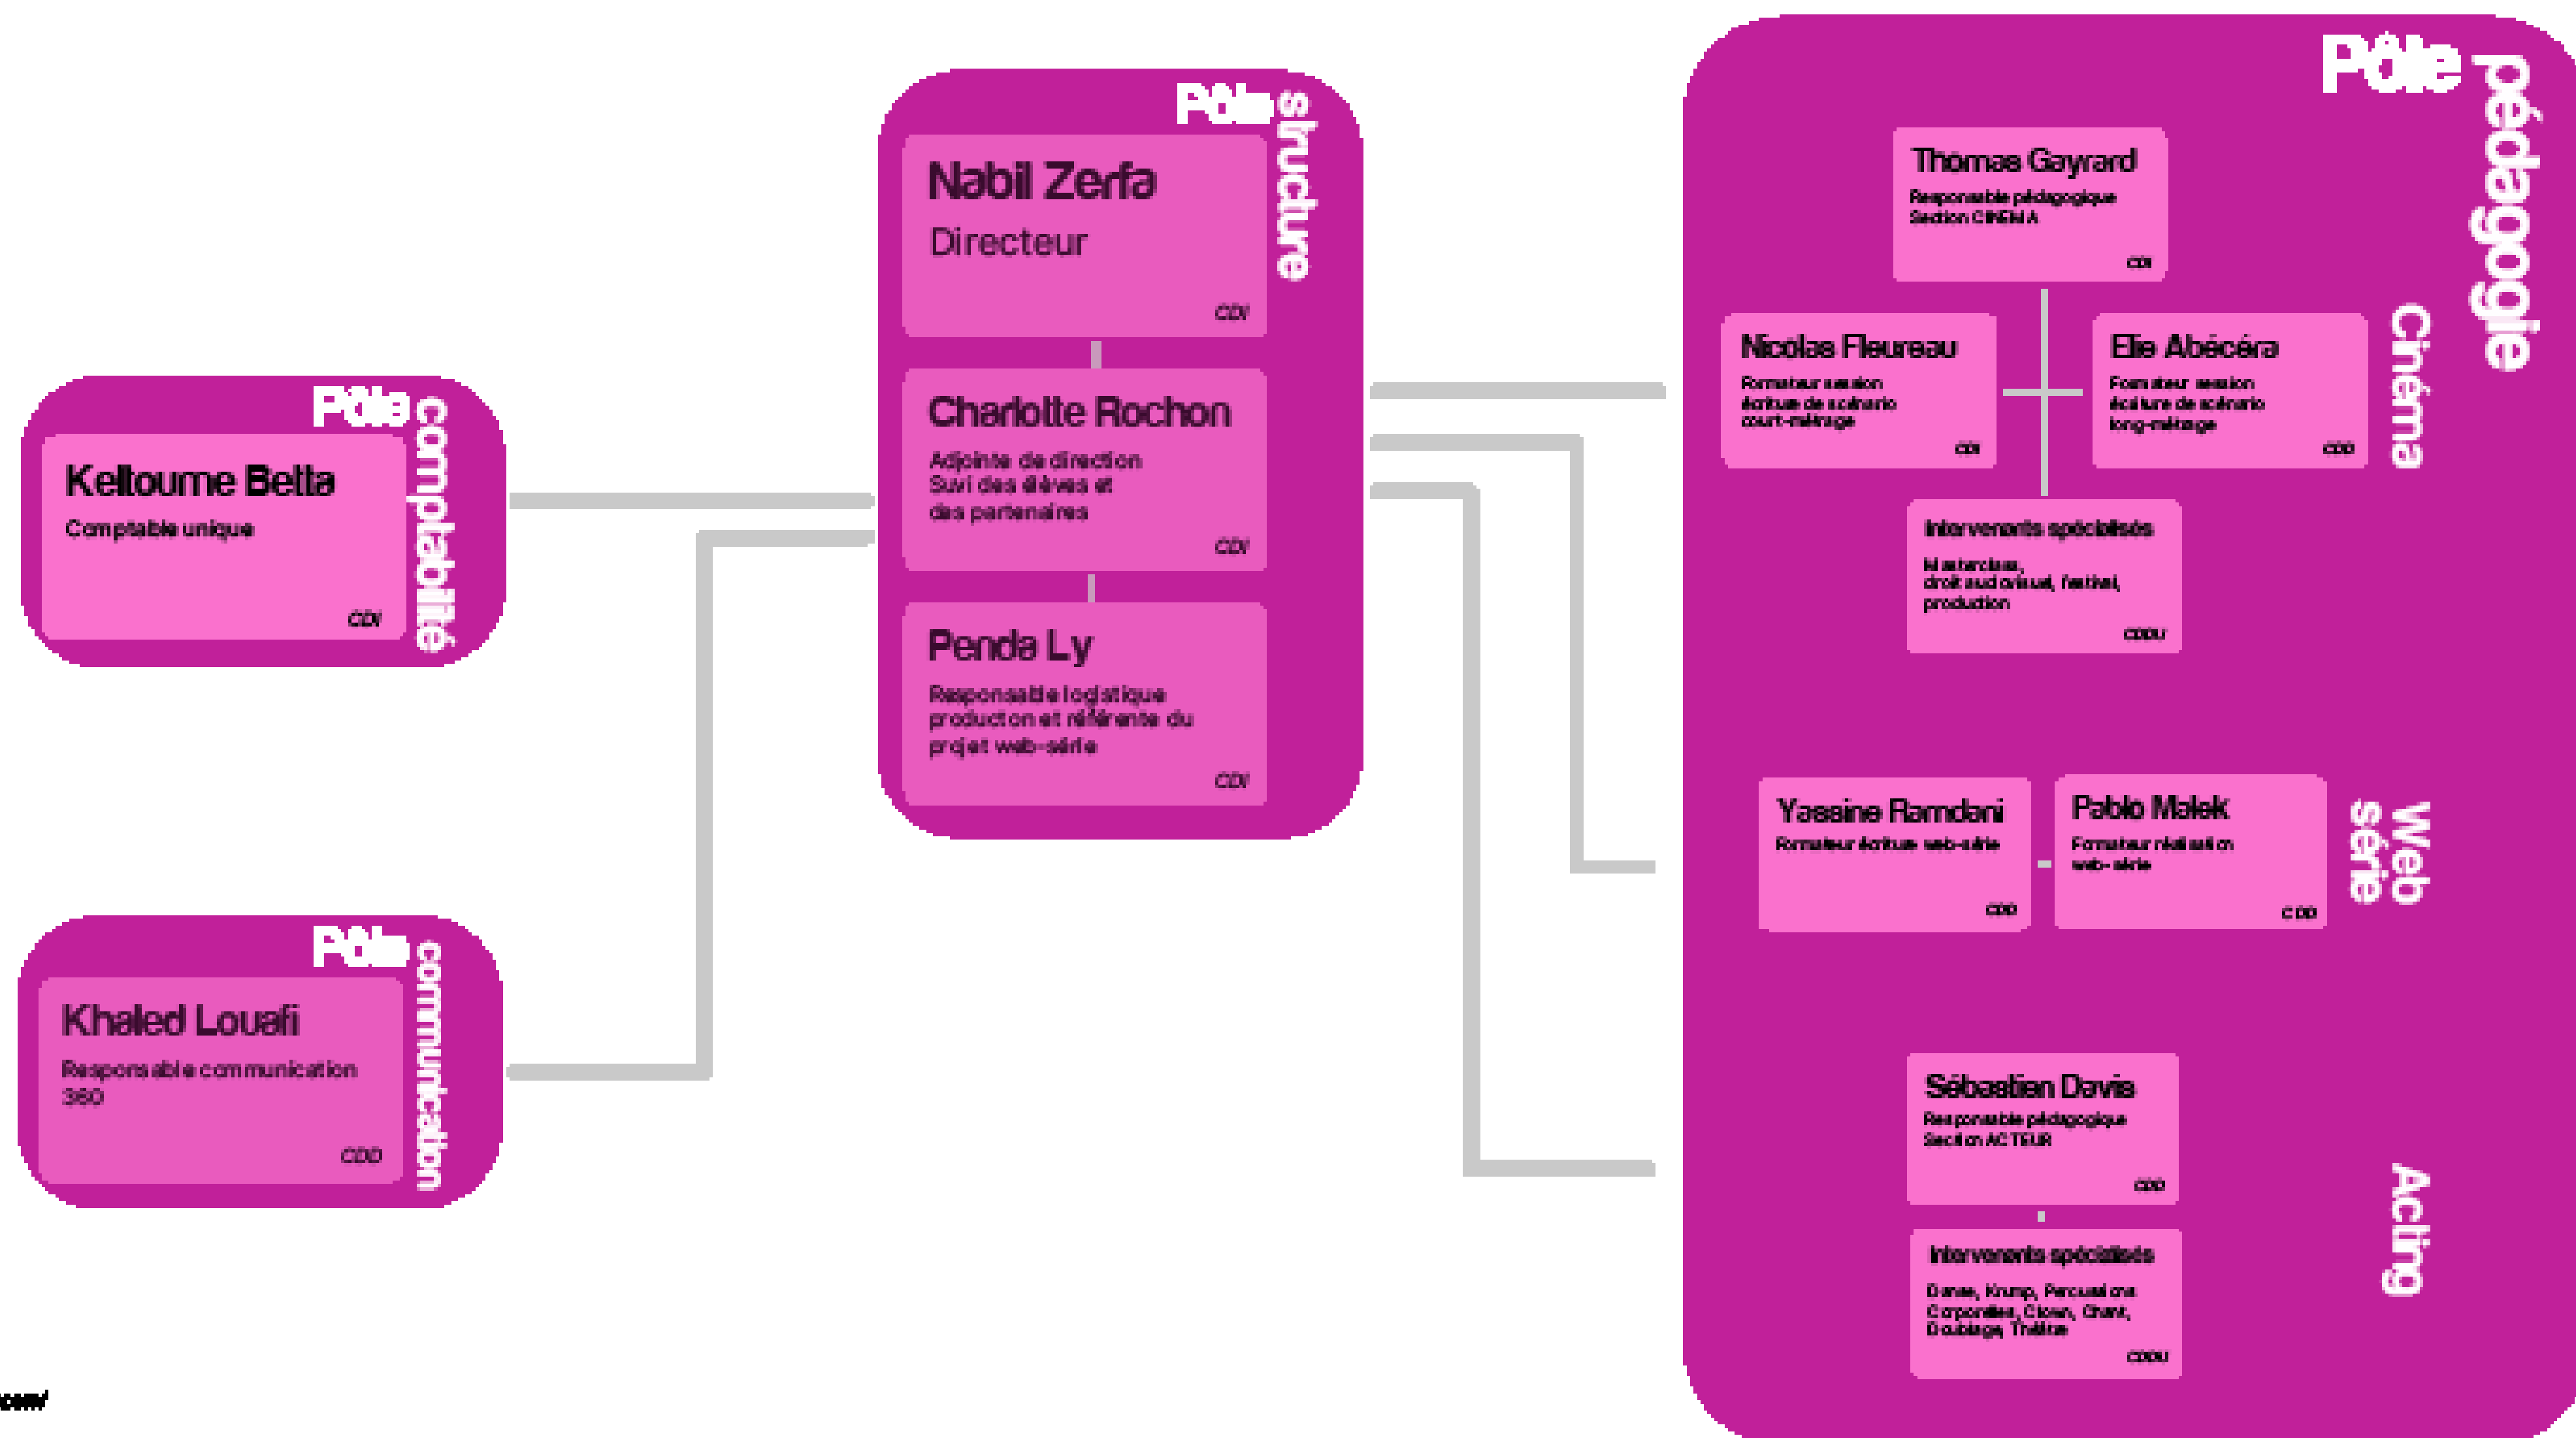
Pôle comptabilité

Keltoume Betta
Comptable unique
CDI

Pôle communication

Khaled Louafi
Responsable communication 360
CDD

Pôle structure

Nabil Zerfa
Directeur
CDI

Charlotte Rochon
Adjointe de direction
Suivi des élèves et des partenaires
CDI

Penda Ly
Responsable logistique production et référente du projet web-série
CDI

Pôle pédagogie

Cinéma

Thomas Gayrard
Responsable pédagogique Section CINÉMA
CDI

Nicolas Fleureau
Formateur session écriture de scénario court-métrage
CDI

Elie Abécéra
Formateur session écriture de scénario long-métrage
CDD

Intervenants spécialisés
Masterclass, droit audiovisuel, festival, production
CDDU

Web série

Yassine Ramdani
Formateur écriture web-série
CDD

Pablo Malek
Formateur réalisation web-série
CDD

Acting

Sébastien Davis
Responsable pédagogique Section ACTEUR
CDD

Intervenants spécialisés
Danse, Krump, Percussions Corporelles, Clown, Chant, Doublage, Théâtre
CDDU

com/